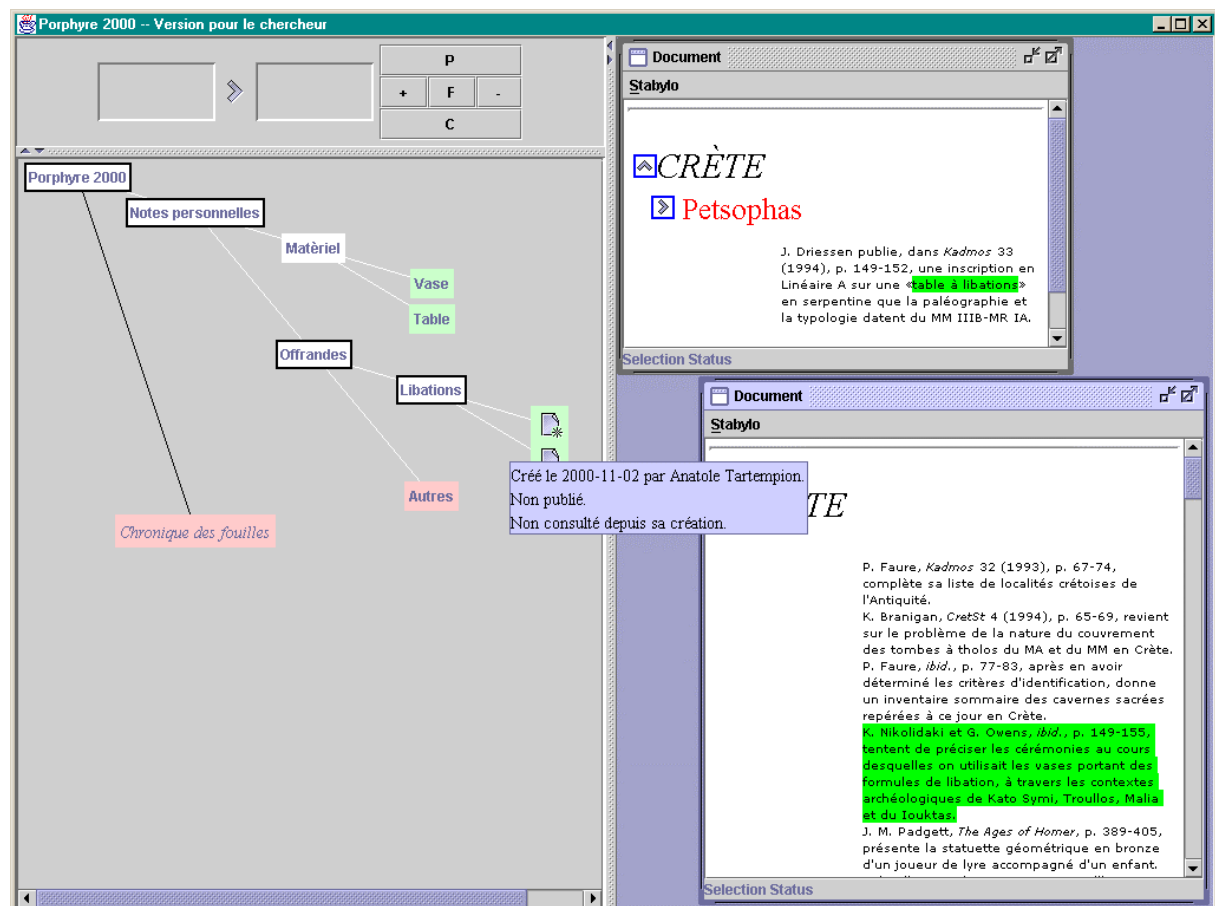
Porphyre 2000 -- Version pour le chercheur

P
+
F
-
C

Porphyre 2000
Notes personnelles
Matériel
Vase
Table
Offrandes
Libations
Autres
Chronique des fouilles

Créé le 2000-11-02 par Anatole Tartempion.
Non publié.
Non consulté depuis sa création.

Document
Stabylo

CRÈTE
Petsophas

J. Driessen publie, dans *Kadmos* 33 (1994), p. 149-152, une inscription en Linéaire A sur une «table à libations» en serpentine que la paléographie et la typologie datent du MM IIIB-MR IA.

Selection Status

Document
Stabylo

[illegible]TE

P. Faure, *Kadmos* 32 (1993), p. 67-74, complète sa liste de localités crétoises de l'Antiquité.
K. Branigan, *CretSt* 4 (1994), p. 65-69, revient sur le problème de la nature du couvrement des tombes à tholos du MA et du MM en Crète.
P. Faure, *ibid.*, p. 77-83, après en avoir déterminé les critères d'identification, donne un inventaire sommaire des cavernes sacrées repérées à ce jour en Crète.
K. Nikolidaki et G. Owens, *ibid.*, p. 149-155, tentent de préciser les cérémonies au cours desquelles on utilisait les vases portant des formules de libation, à travers les contextes archéologiques de Kato Symi, Troullos, Malia et du Iouktas.
J. M. Padgett, *The Ages of Homer*, p. 389-405, présente la statuette géométrique en bronze d'un joueur de lyre accompagné d'un enfant.

Selection Status